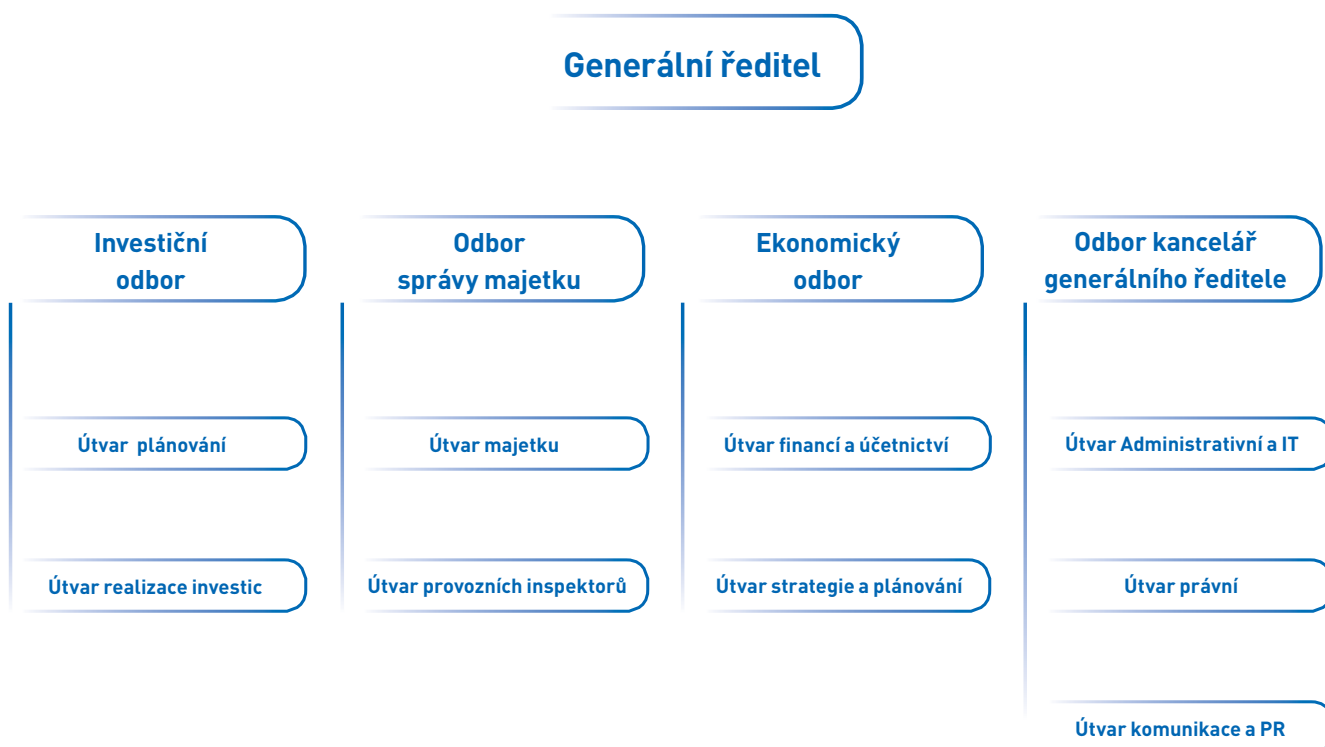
Generální ředitel

Investiční odbor

Útvar plánování

Útvar realizace investic

Odbor správy majetku

Útvar majetku

Útvar provozních inspektorů

Ekonomický odbor

Útvar financí a účetnictví

Útvar strategie a plánování

Odbor kancelář generálního ředitele

Útvar Administrativní a IT

Útvar právní

Útvar komunikace a PR